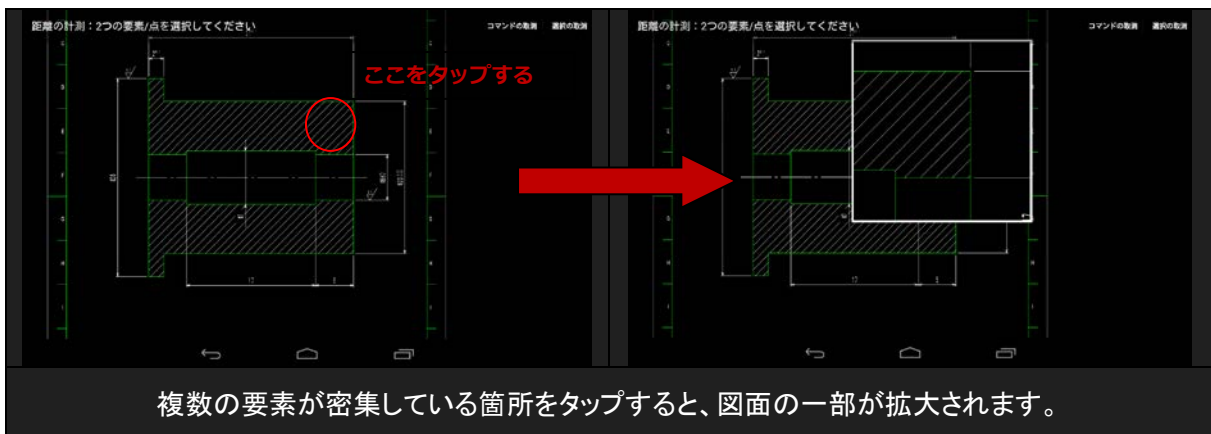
距離の計測：2つの要素/点を選択してください

コマンドの取消　選択の取消

ここをタップする

距離の計測：2つの要素/点を選択してください

コマンドの取消　選択の取消

複数の要素が密集している箇所をタップすると、図面の一部が拡大されます。